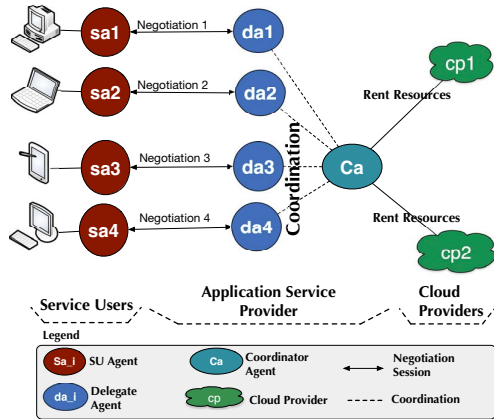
sa1
Negotiation 1
da1
cp1
sa2
Negotiation 2
da2
Rent Resources
Coordination
sa3
Negotiation 3
da3
Ca
Rent Resources
sa4
Negotiation 4
da4
cp2

Service Users
Application Service Provider
Cloud Providers

Legend
Sa_i SU Agent
Ca Coordinator Agent
Negotiation Session
da_i Delegate Agent
cp Cloud Provider
Coordination